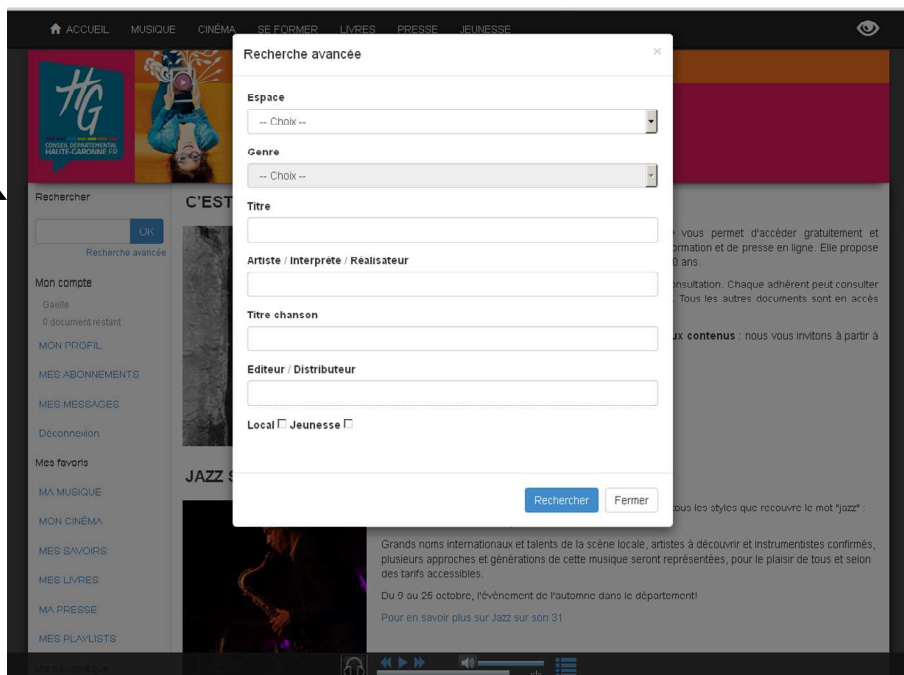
ACCUEIL MUSIQUE CINÉMA SE FORMER LIVRES PRESSE JEUNESSE

HG
CONSEIL DÉPARTEMENTAL HAUTE-GARONNE.FR

Rechercher
OK
Recherche avancée

Mon compte
Gaelle
0 document restant
MON PROFIL
MES ABONNEMENTS
MES MESSAGES
Déconnexion

Mes favoris
MA MUSIQUE
MON CINÉMA
MES SAVOIRS
MES LIVRES
MA PRESSE
MES PLAYLISTS

C'EST

vous permet d'accéder gratuitement et ormation et de presse en ligne. Elle propose 0 ans.

nsultation. Chaque adhérent peut consulter Tous les autres documents sont en accès

ux contenus : nous vous invitons à partir à

JAZZ S

tous les styles que recouvre le mot "jazz" :

Grands noms internationaux et talents de la scène locale, artistes à découvrir et instrumentistes confirmés, plusieurs approches et générations de cette musique seront représentées, pour le plaisir de tous et selon des tarifs accessibles.

Du 9 au 25 octobre, l'évènement de l'automne dans le département!

Pour en savoir plus sur Jazz sur son 31

Recherche avancée
×

Espace
-- Choix --

Genre
-- Choix --

Titre

Artiste / Interprète / Réalisateur

Titre chanson

Editeur / Distributeur

Local ☐ Jeunesse ☐

Rechercher
Fermer